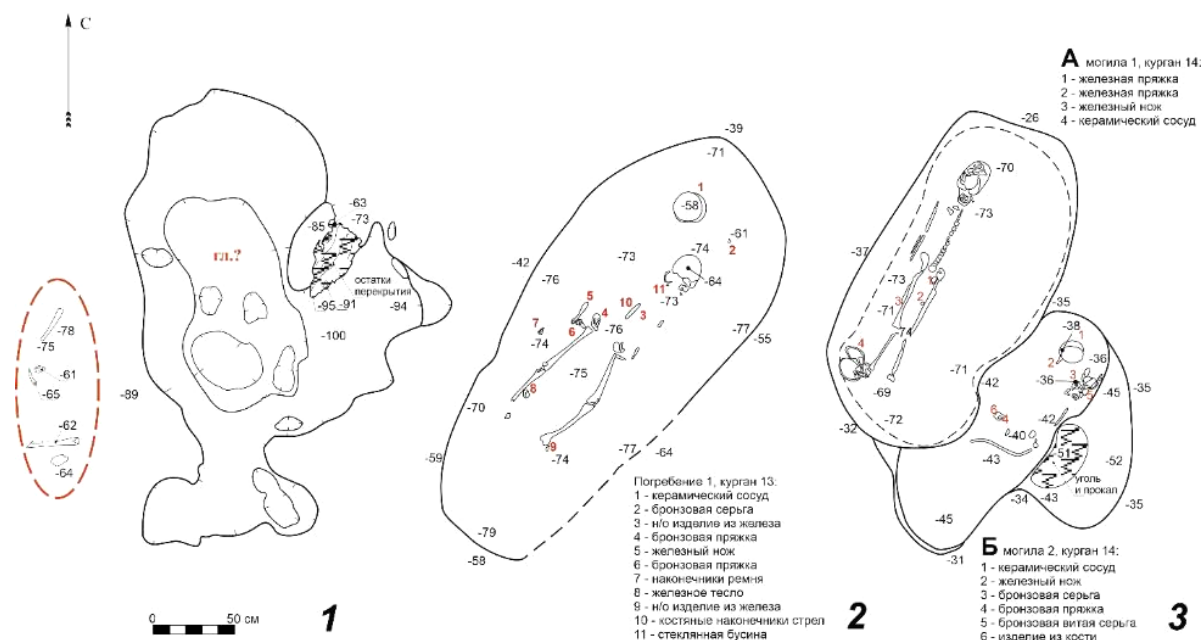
С

А могила 1, курган 14:
1 - железная пряжка
2 - железная пряжка
3 - железный нож
4 - керамический сосуд

-63
-85
-73
гл.?
остатки перекрытия
-95
-91
-94
-100
-78
-75
-61
-65
-89
-62
-64

-39
-71
1
-58
-61
2
-74
-42
-76
-73
11
-64
-73
5
10
3
7
4
6
-76
-74
-77
-55
-75
8
-70
9
-77
-64
-74
-59
-79
-58

Погребение 1, курган 13:
1 - керамический сосуд
2 - бронзовая серьга
3 - н/о изделие из железа
4 - бронзовая пряжка
5 - железный нож
6 - бронзовая пряжка
7 - наконечники ремня
8 - железное тесло
9 - н/о изделие из железа
10 - костяные наконечники стрел
11 - стеклянная бусина

-26
-70
-73
-37
-73
3
1
2
-71
-74
-35
4
-38
-69
2
-36
-71
-42
-36
3
1
-45
-35
-72
-32
6
5
4
-42
-40
-43
-51
-52
уголь и прокал
-34
-43
-35
-45
-31

Б могила 2, курган 14:
1 - керамический сосуд
2 - железный нож
3 - бронзовая серьга
4 - бронзовая пряжка
5 - бронзовая витая серьга
6 - изделие из кости

0
50 см
1
2
3